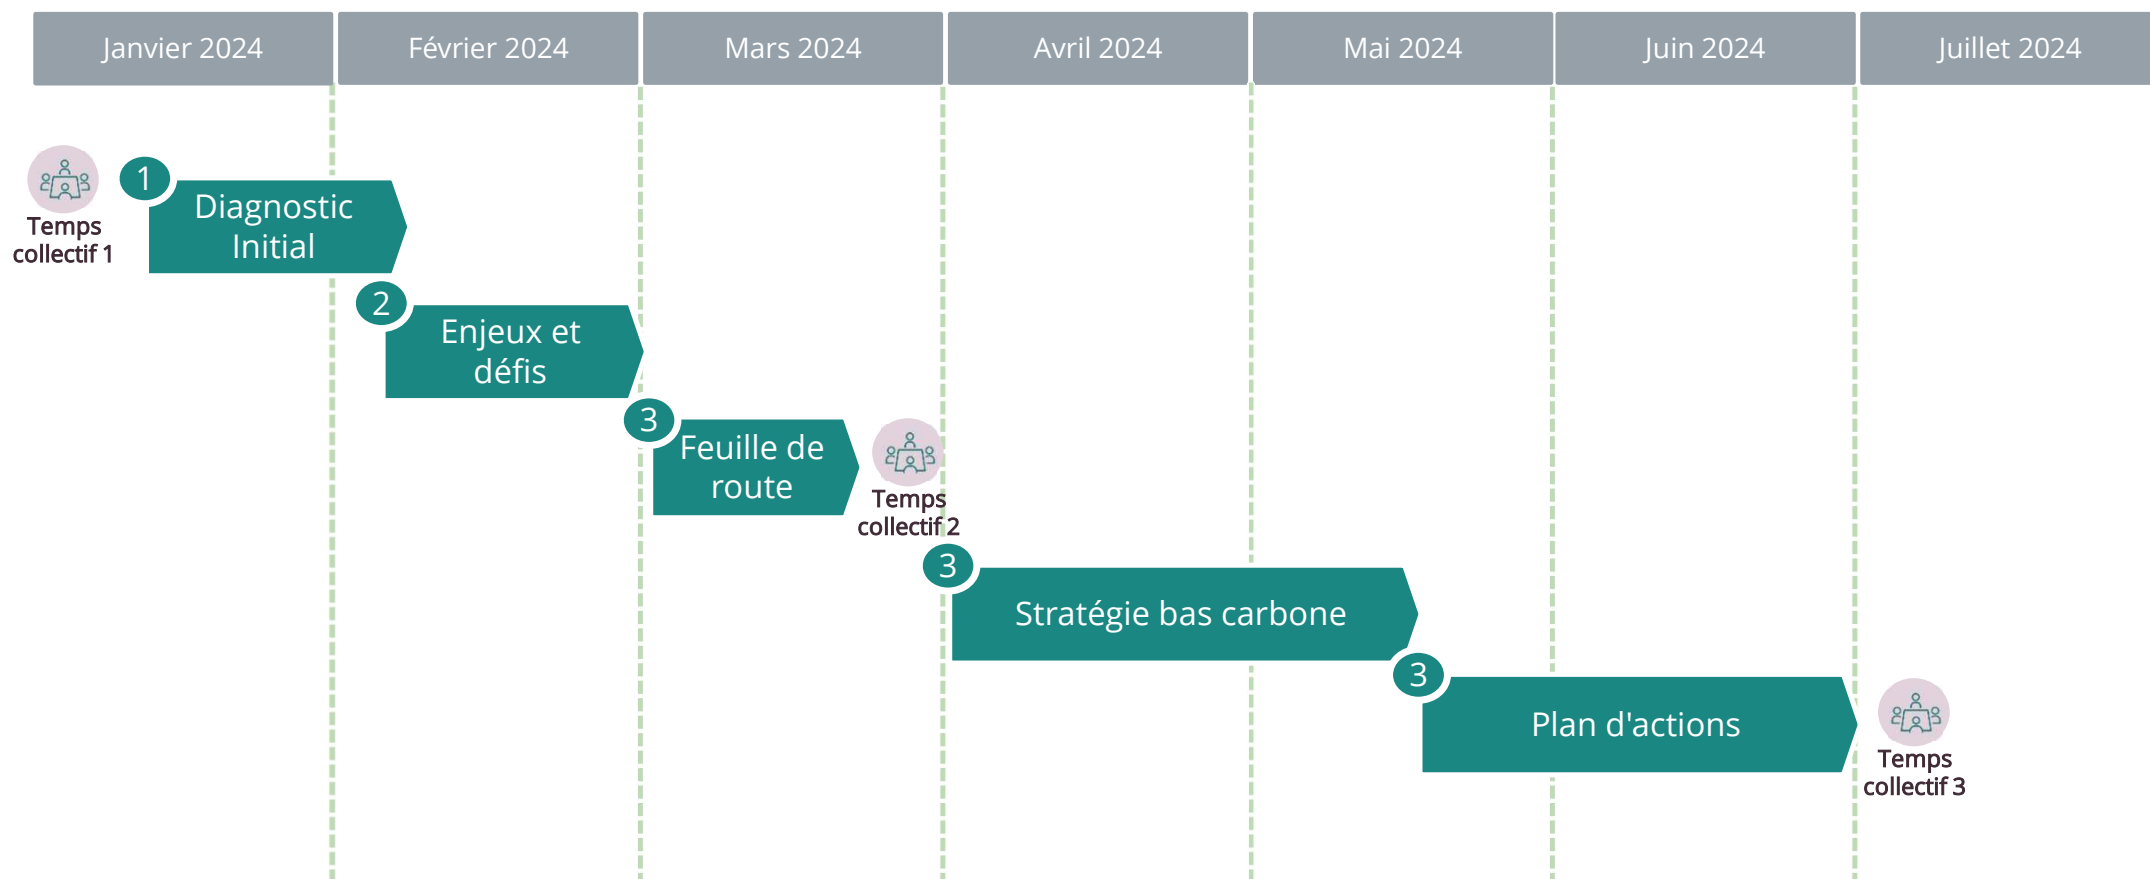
Janvier 2024
Février 2024
Mars 2024
Avril 2024
Mai 2024
Juin 2024
Juillet 2024

Temps collectif 1

1 Diagnostic Initial

2 Enjeux et défis

3 Feuille de route

Temps collectif 2

3 Stratégie bas carbone

3 Plan d'actions

Temps collectif 3